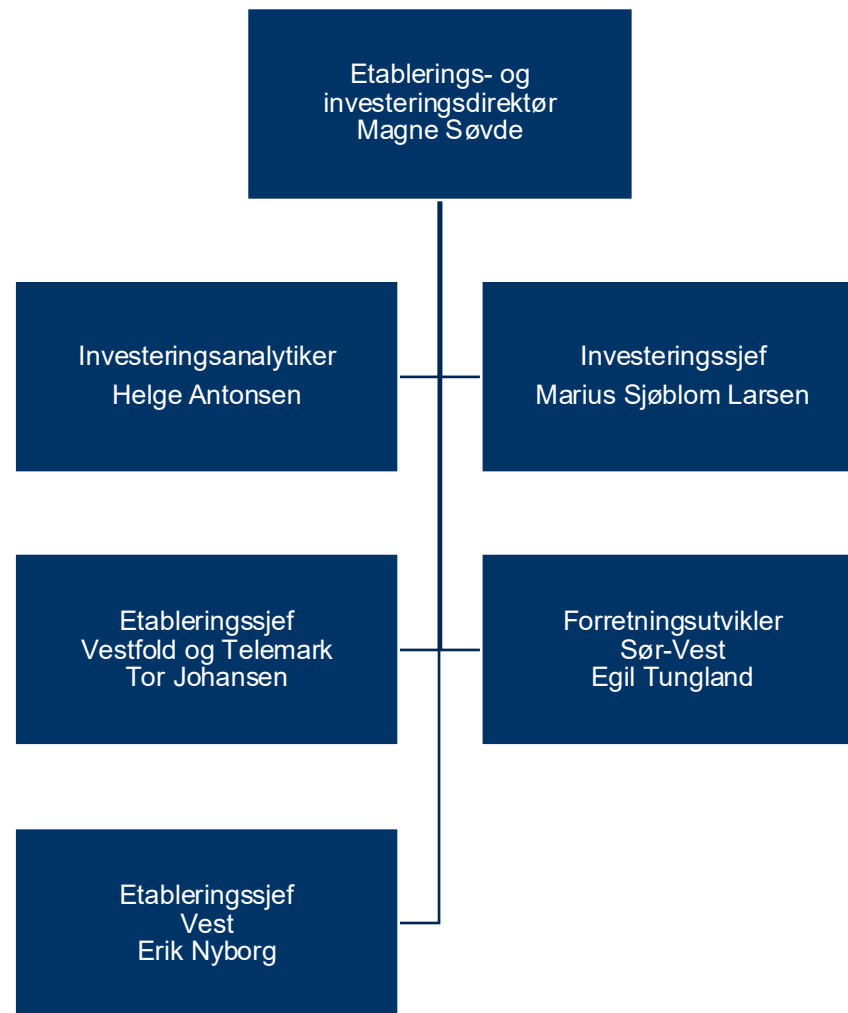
Etablerings- og investeringsdirektør
Magne Søvde

Investeringsanalytiker
Helge Antonsen

Investeringssjef
Marius Sjøblom Larsen

Etableringssjef
Vestfold og Telemark
Tor Johansen

Forretningsutvikler
Sør-Vest
Egil Tungland

Etableringssjef
Vest
Erik Nyborg